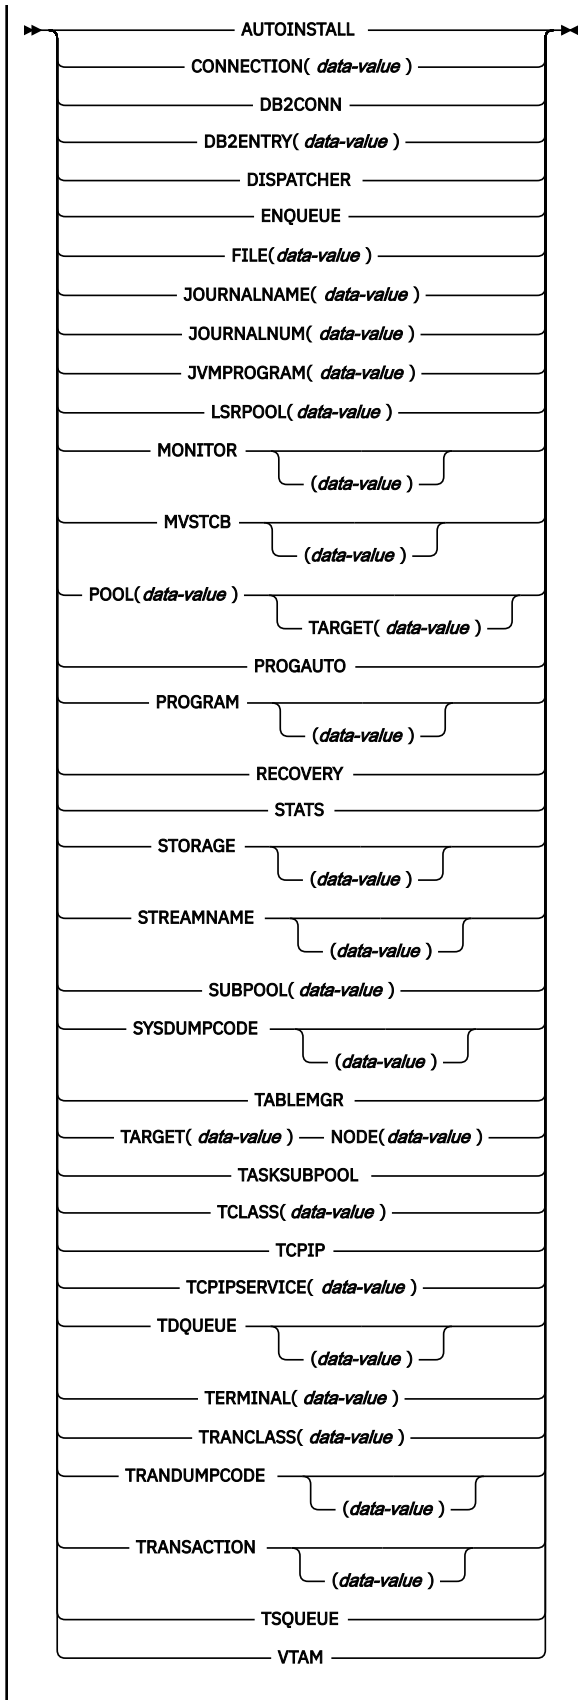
AUTOINSTALL
CONNECTION( *data-value* )
DB2CONN
DB2ENTRY( *data-value* )
DISPATCHER
ENQUEUE
FILE( *data-value* )
JOURNALNAME( *data-value* )
JOURNALNUM( *data-value* )
JVMPROGRAM( *data-value* )
LSRPOOL( *data-value* )
MONITOR
( *data-value* )
MVSTCB
( *data-value* )
POOL( *data-value* )
TARGET( *data-value* )
PROGAUTO
PROGRAM
( *data-value* )
RECOVERY
STATS
STORAGE
( *data-value* )
STREAMNAME
( *data-value* )
SUBPOOL( *data-value* )
SYSDUMPCODE
( *data-value* )
TABLEMGR
TARGET( *data-value* ) NODE( *data-value* )
TASKSUBPOOL
TCLASS( *data-value* )
TCPIP
TCPIPSERVICE( *data-value* )
TDQUEUE
( *data-value* )
TERMINAL( *data-value* )
TRANCLASS( *data-value* )
TRANDUMPCODE
( *data-value* )
TRANSACTION
( *data-value* )
TSQUEUE
VTAM